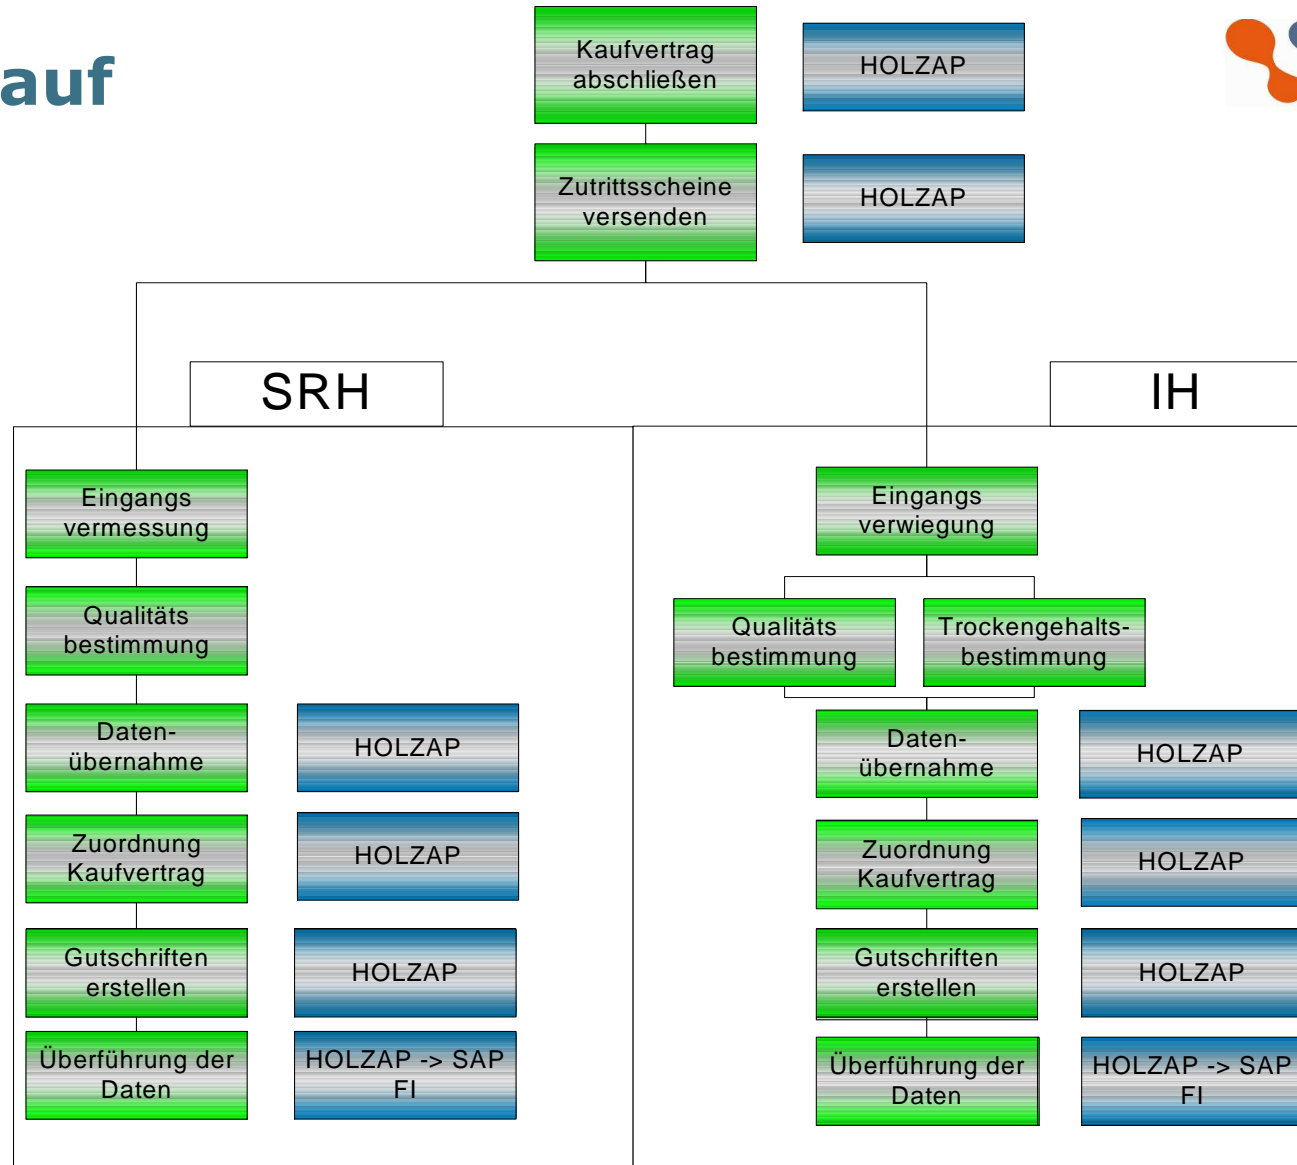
auf

Kaufvertrag abschließen

HOLZAP

Zutrittsscheine versenden

HOLZAP

SRH

IH

Eingangs vermessung

Qualitäts bestimmung

Daten-übernahme

HOLZAP

Zuordnung Kaufvertrag

HOLZAP

Gutschriften erstellen

HOLZAP

Überführung der Daten

HOLZAP -> SAP FI

Eingangs verwiegung

Qualitäts bestimmung

Trockengehalts-bestimmung

Daten-übernahme

HOLZAP

Zuordnung Kaufvertrag

HOLZAP

Gutschriften erstellen

HOLZAP

Überführung der Daten

HOLZAP -> SAP FI